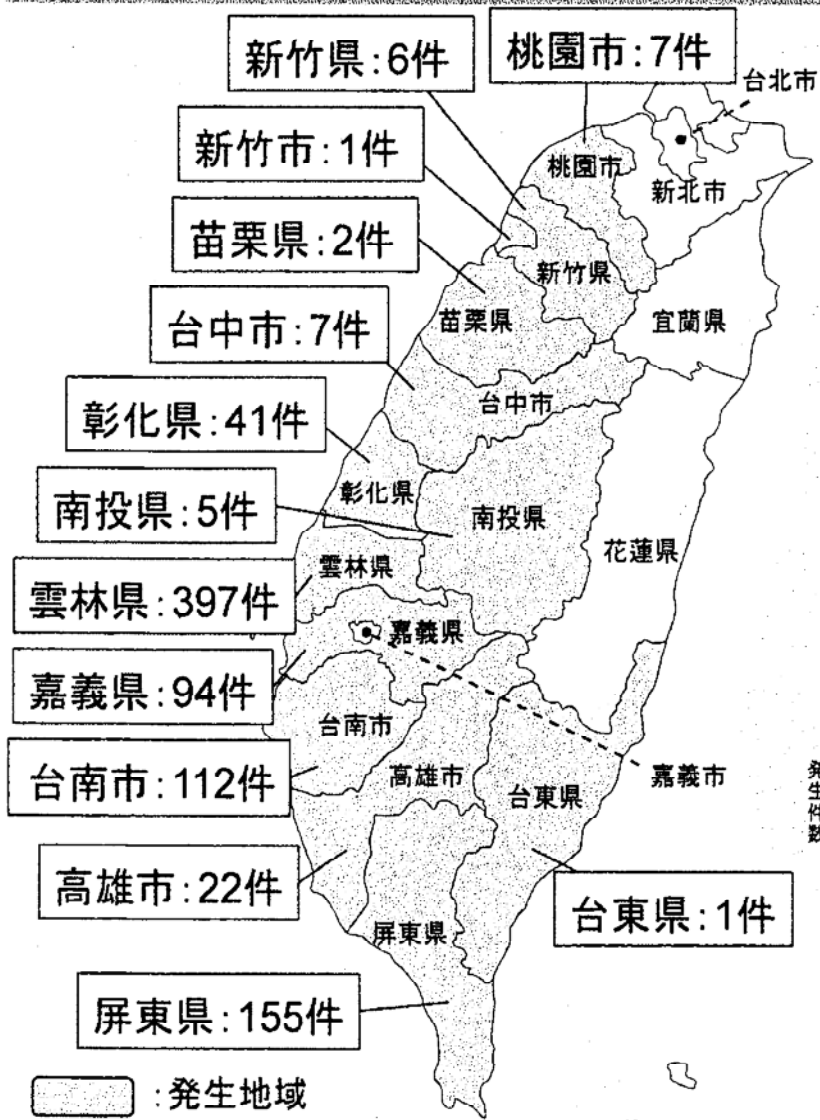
新竹県:6件

桃園市:7件

台北市

新竹市:1件

桃園市

新北市

苗栗県:2件

新竹県

苗栗県

宜蘭県

台中市:7件

台中市

彰化県:41件

彰化県

南投県:5件

南投県

花蓮県

雲林県

雲林県:397件

嘉義県

嘉義県:94件

台南市

台南市:112件

高雄市

台東県

嘉義市

高雄市:22件

屏東県

台東県:1件

屏東県:155件

:発生地域

発生件数